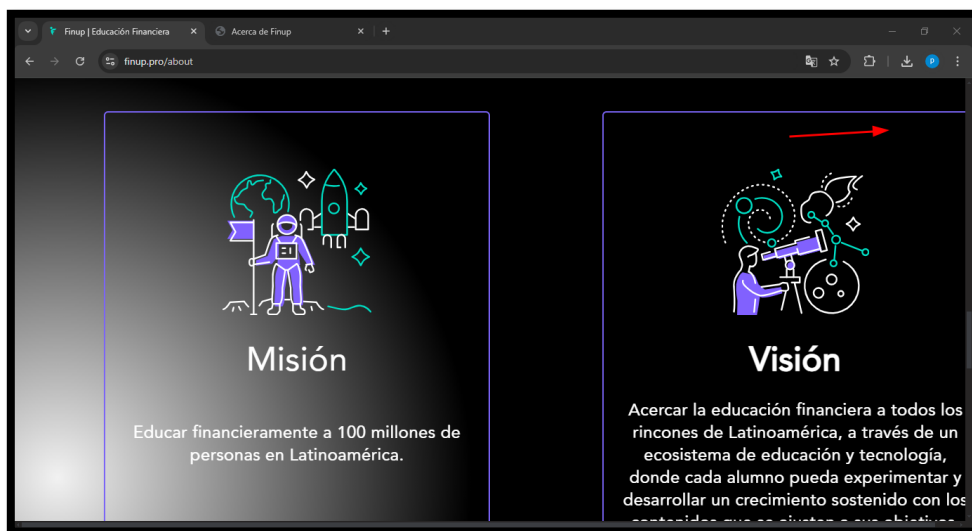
Finup | Educación Financiera

Acerca de Finup

finup.pro/about

Misión

Educar financieramente a 100 millones de personas en Latinoamérica.

Visión

Acercar la educación financiera a todos los rincones de Latinoamérica, a través de un ecosistema de educación y tecnología, donde cada alumno pueda experimentar y desarrollar un crecimiento sostenido con los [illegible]